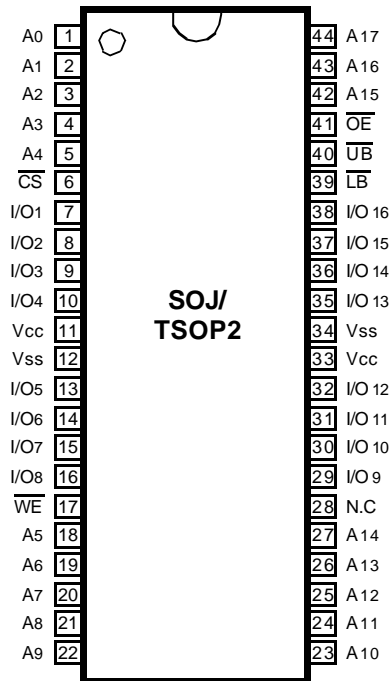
A0 1
A1 2
A2 3
A3 4
A4 5
$\overline{CS}$ 6
I/O1 7
I/O2 8
I/O3 9
I/O4 10
Vcc 11
Vss 12
I/O5 13
I/O6 14
I/O7 15
I/O8 16
$\overline{WE}$ 17
A5 18
A6 19
A7 20
A8 21
A9 22

SOJ/
TSOP2

44 A17
43 A16
42 A15
41 $\overline{OE}$
40 $\overline{UB}$
39 $\overline{LB}$
38 I/O 16
37 I/O 15
36 I/O 14
35 I/O 13
34 Vss
33 Vcc
32 I/O 12
31 I/O 11
30 I/O 10
29 I/O 9
28 N.C
27 A14
26 A13
25 A12
24 A11
23 A10